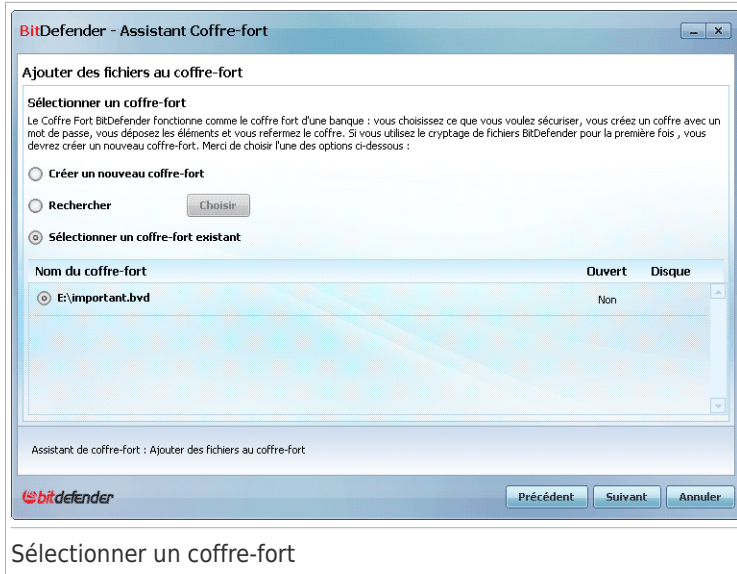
BitDefender - Assistant Coffre-fort

Ajouter des fichiers au coffre-fort

Sélectionner un coffre-fort

Le Coffre Fort BitDefender fonctionne comme le coffre fort d'une banque : vous choisissez ce que vous voulez sécuriser, vous créez un coffre avec un mot de passe, vous déposez les éléments et vous refermez le coffre. Si vous utilisez le cryptage de fichiers BitDefender pour la première fois , vous devrez créer un nouveau coffre-fort. Merci de choisir l'une des options ci-dessous :

Créer un nouveau coffre-fort

Rechercher

Choisir

Sélectionner un coffre-fort existant

| Nom du coffre-fort | Ouvert | Disque |
|---|---|---|
| E:\important.bvd | Non | |

Assistant de coffre-fort : Ajouter des fichiers au coffre-fort

bitdefender

Précédent

Suivant

Annuler

Sélectionner un coffre-fort